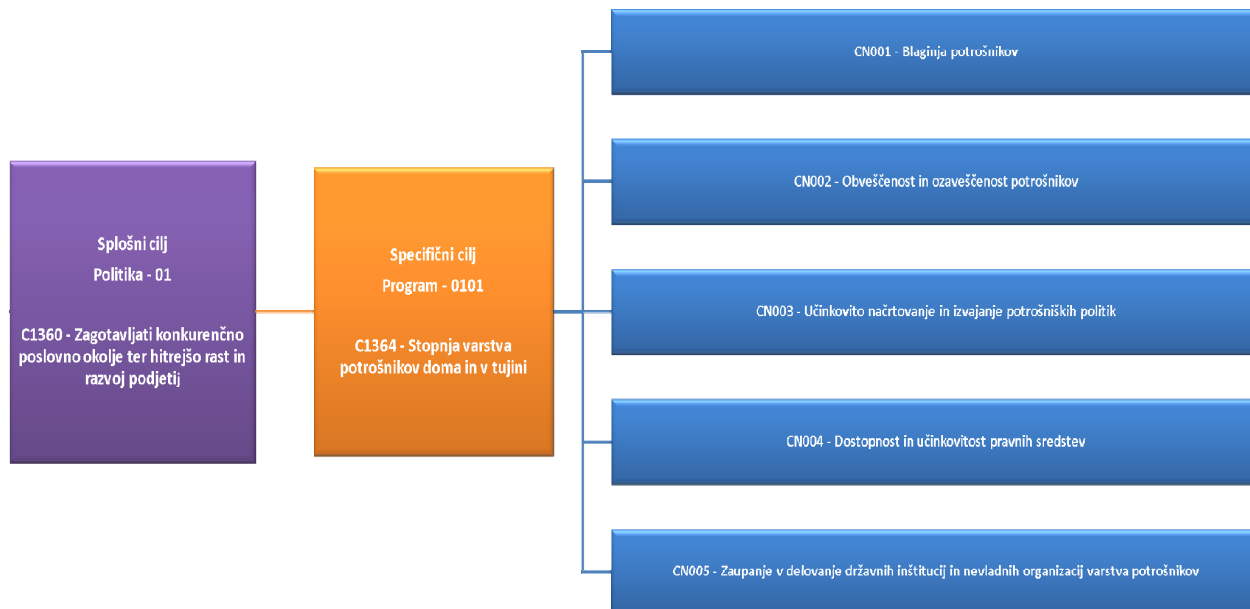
Splošni cilj
Politika - 01

C1360 - Zagotavljati konkurenčno poslovno okolje ter hitrejšo rast in razvoj podjetij

Specifični cilj
Program - 0101

C1364 - Stopnja varstva potrošnikov doma in v tujini

CN001 - Blaginja potrošnikov

CN002 - Obveščenost in ozaveščenost potrošnikov

CN003 - Učinkovito načrtovanje in izvajanje potrošniških politik

CN004 - Dostopnost in učinkovitost pravnih sredstev

CN005 - Zaupanje v delovanje državnih inštitucij in nevladnih organizacij varstva potrošnikov